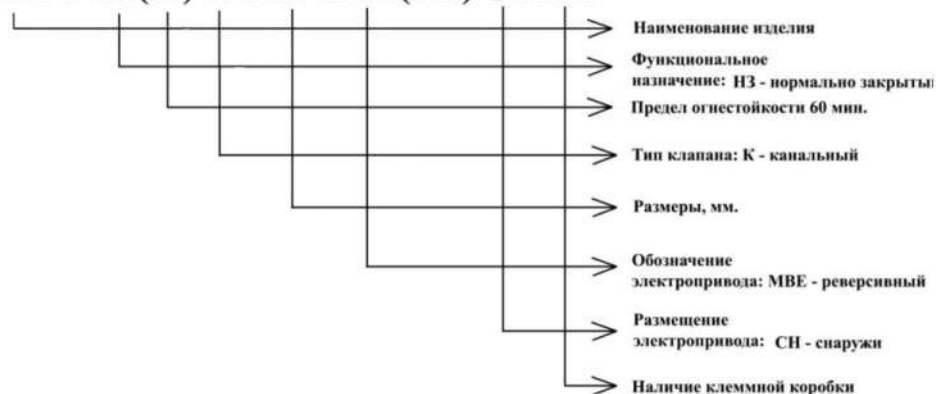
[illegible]

Наименование изделия

Функциональное назначение: НЗ - нормально закрытый

Предел огнестойкости 60 мин.

Тип клапана: К - канальный

Размеры, мм.

Обозначение электропривода: МВЕ - реверсивный

Размещение электропривода: СН - снаружи

Наличие клеммной коробки